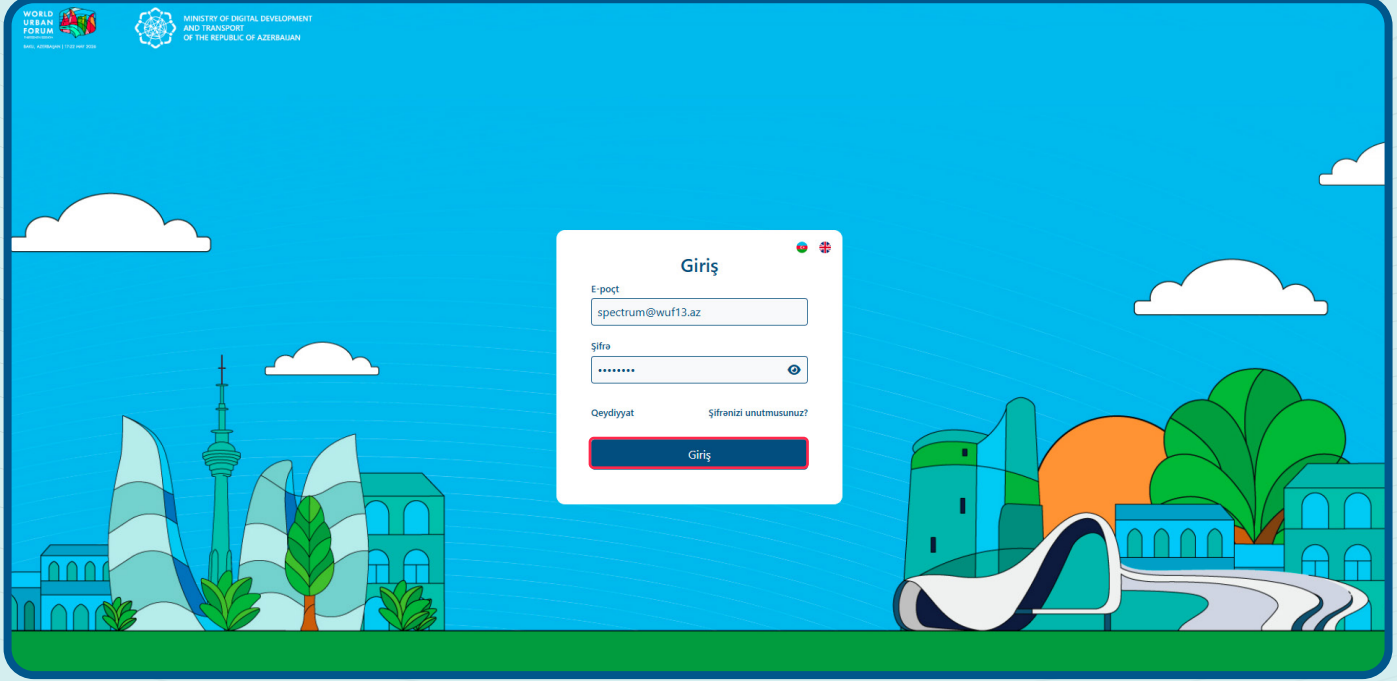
WORLD URBAN FORUM

BAKU, AZERBAIJAN | 17-22 MAY 2026

MINISTRY OF DIGITAL DEVELOPMENT AND TRANSPORT OF THE REPUBLIC OF AZERBAIJAN

Giriş

E-poçt

spectrum@wuf13.az

Şifrə

••••••••

Qeydiyyat

Şifrənizi unutmusunuz?

Giriş